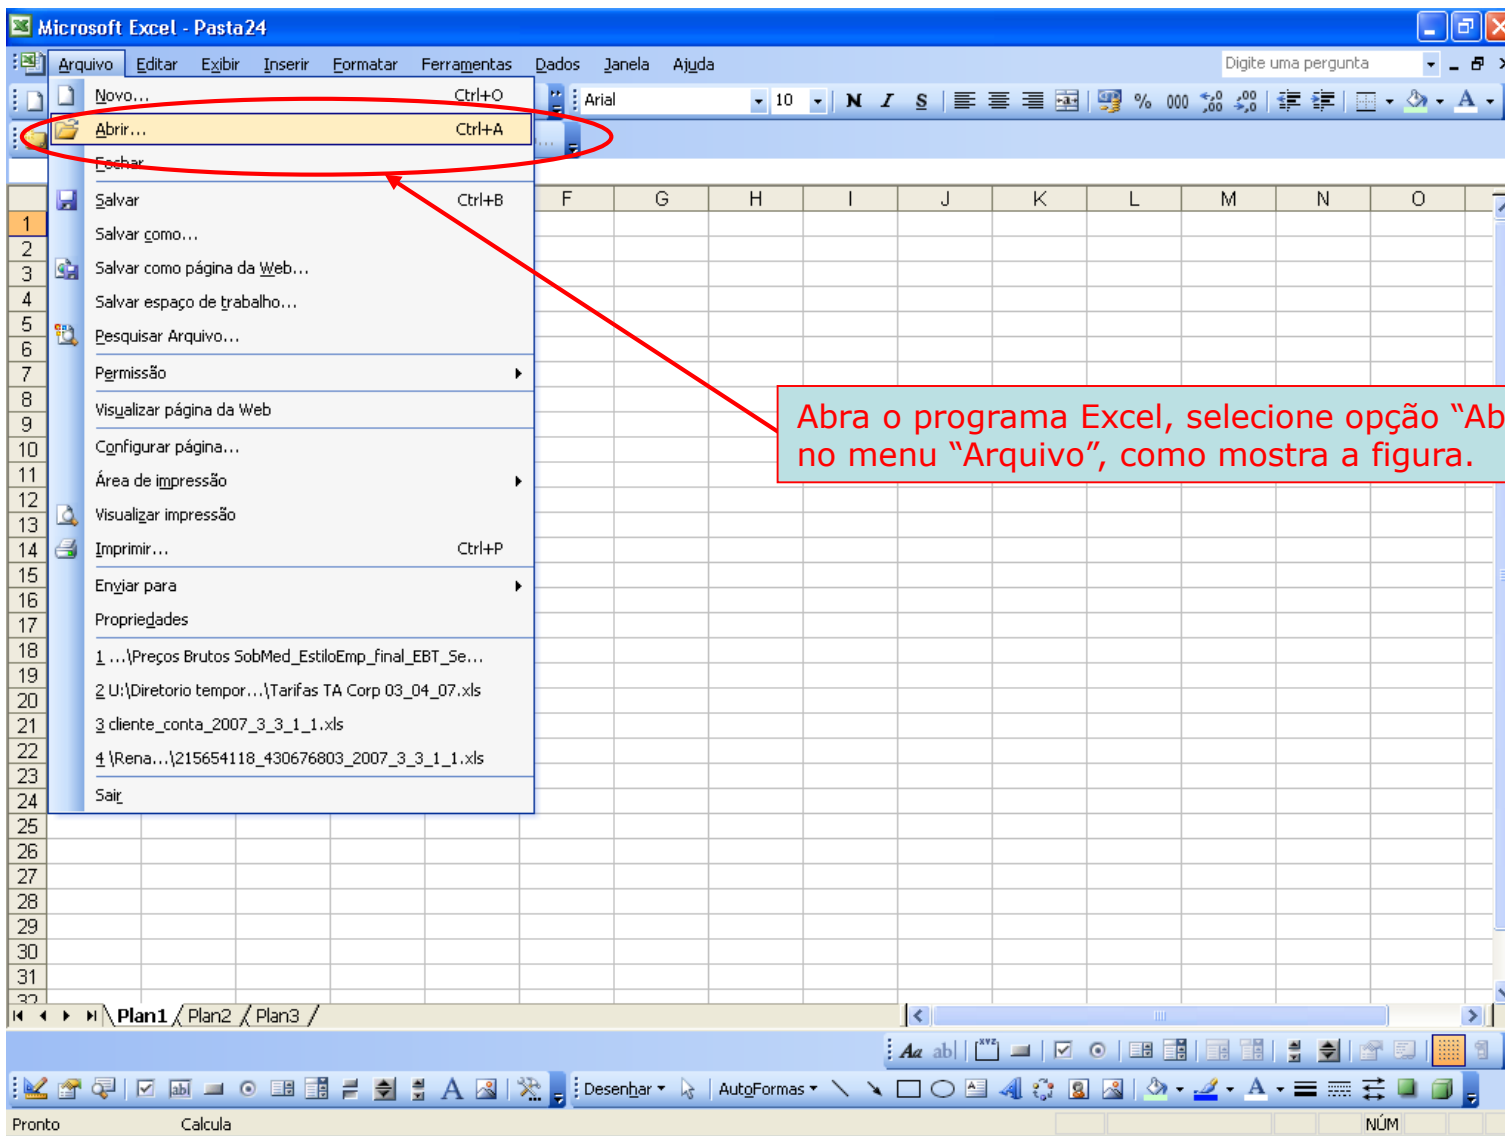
Microsoft Excel - Pasta24

Arquivo Editar Exibir Inserir Formatar Ferramentas Dados Janela Ajuda

Digite uma pergunta

Arial 10 N I S % 000

Novo... Ctrl+O
Abrir... Ctrl+A
Fechar
Salvar Ctrl+B
Salvar como...
Salvar como página da Web...
Salvar espaço de trabalho...
Pesquisar Arquivo...
Permissão
Visualizar página da Web
Configurar página...
Área de impressão
Visualizar impressão
Imprimir... Ctrl+P
Enviar para
Propriedades
1 ...\Preços Brutos SobMed_EstiloEmp_final_EBT_Se...
2 U:\Diretorio tempor...\Tarifas TA Corp 03_04_07.xls
3 cliente_conta_2007_3_3_1_1.xls
4 \Rena...\215654118_430676803_2007_3_3_1_1.xls
Sair

F G H I J K L M N O

1 2 3 4 5 6 7 8 9 10 11 12 13 14 15 16 17 18 19 20 21 22 23 24 25 26 27 28 29 30 31 32

Abra o programa Excel, selecione opção “Ab
no menu “Arquivo”, como mostra a figura.

Plan1 Plan2 Plan3

Desenhar AutoFormas

Pronto Calcula NÚM